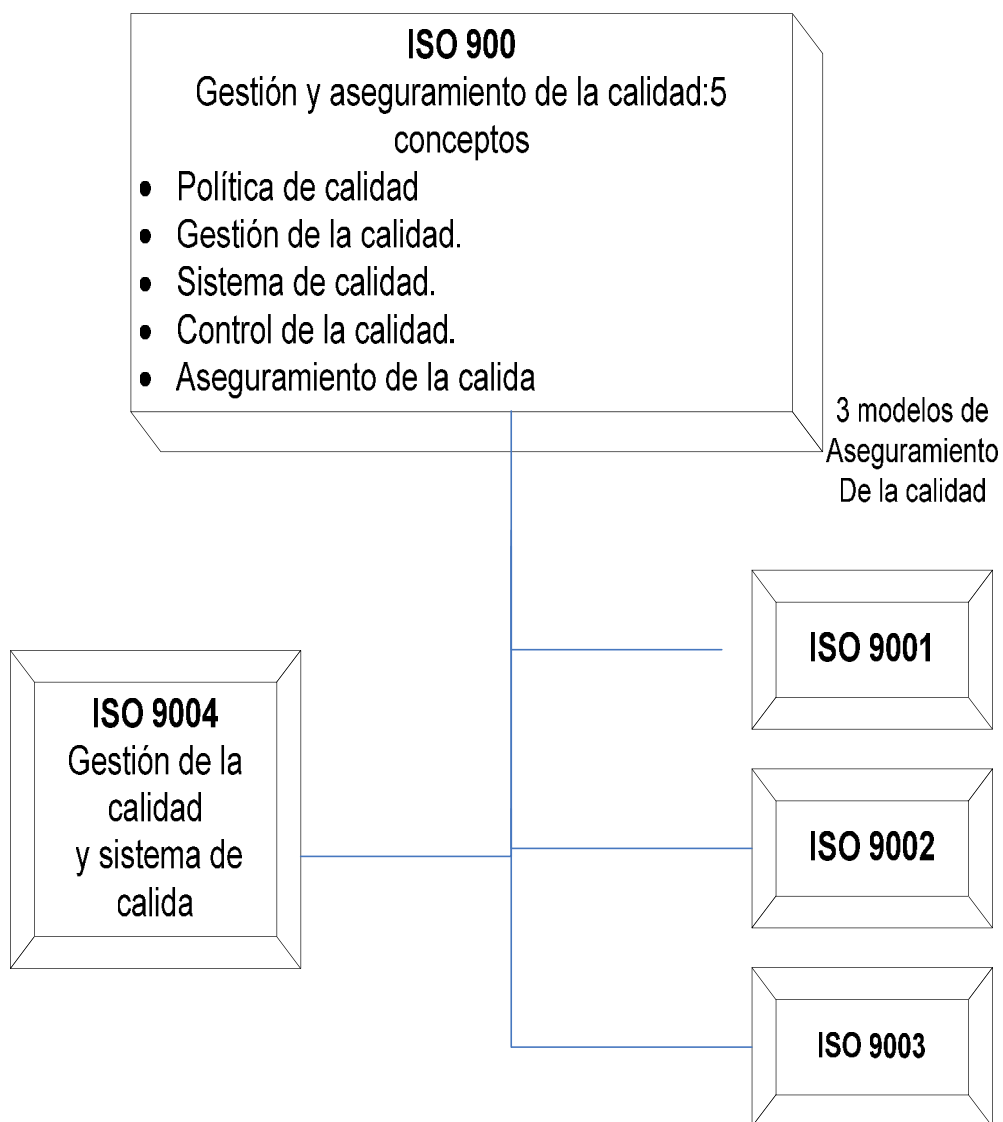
**ISO 900**
Gestión y aseguramiento de la calidad:5 conceptos
- Política de calidad
- Gestión de la calidad.
- Sistema de calidad.
- Control de la calidad.
- Aseguramiento de la calida

3 modelos de Aseguramiento De la calidad

**ISO 9001**

**ISO 9004**
Gestión de la calidad y sistema de calida

**ISO 9002**

**ISO 9003**